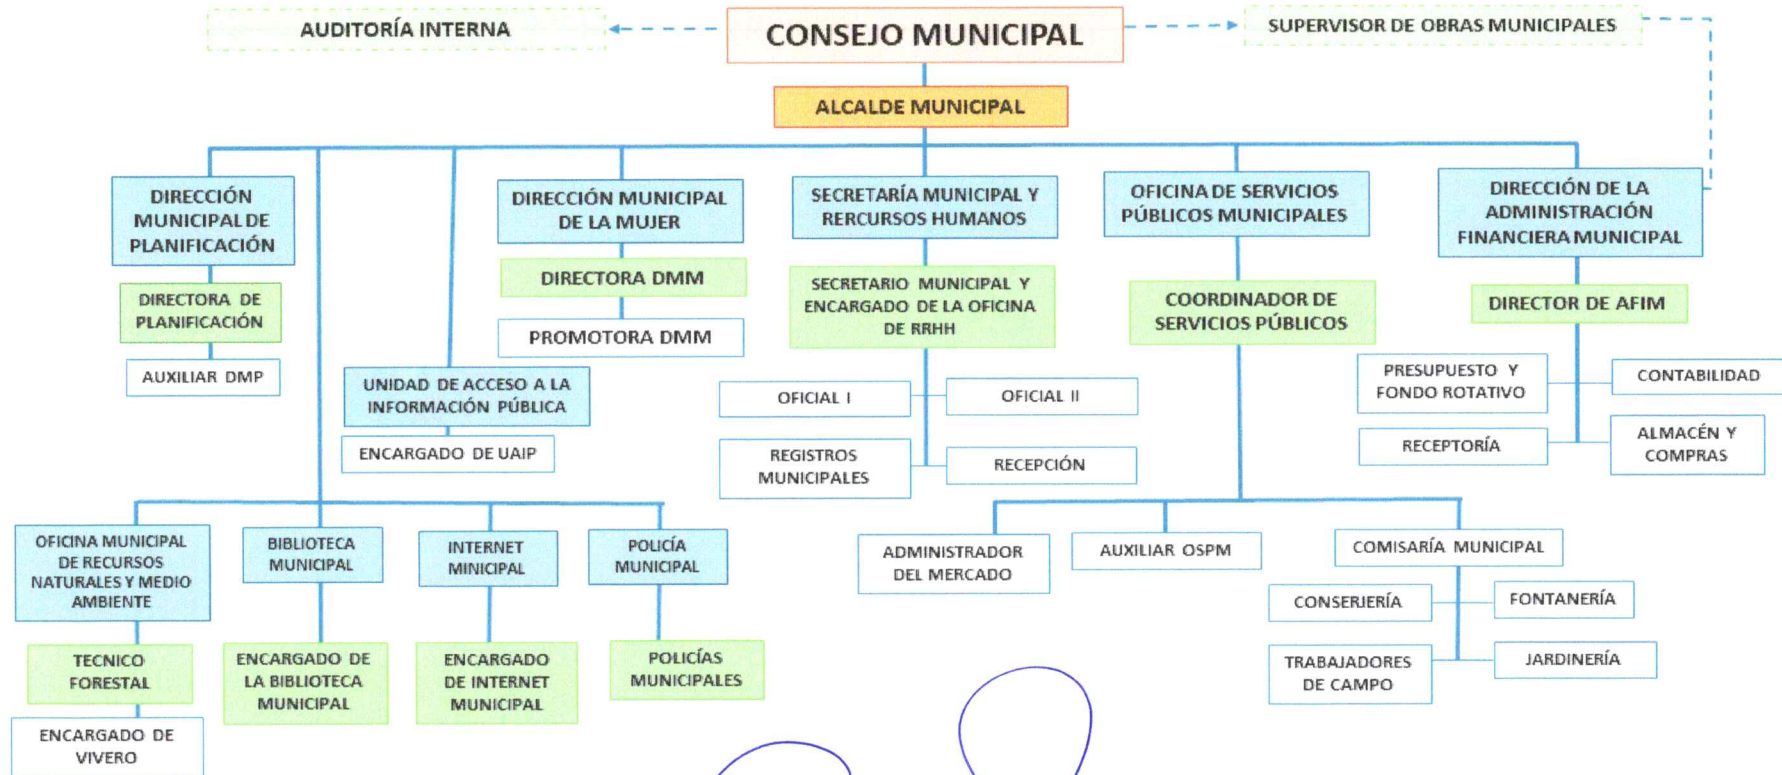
AUDITORÍA INTERNA

CONSEJO MUNICIPAL

SUPERVISOR DE OBRAS MUNICIPALES

ALCALDE MUNICIPAL

DIRECCIÓN MUNICIPAL DE PLANIFICACIÓN

DIRECTORA DE PLANIFICACIÓN

AUXILIAR DMP

DIRECCIÓN MUNICIPAL DE LA MUJER

DIRECTORA DMM

PROMOTORA DMM

UNIDAD DE ACCESO A LA INFORMACIÓN PÚBLICA

ENCARGADO DE UAIP

SECRETARÍA MUNICIPAL Y RERCURSOS HUMANOS

SECRETARIO MUNICIPAL Y ENCARGADO DE LA OFICINA DE RRHH

OFICIAL I

OFICIAL II

REGISTROS MUNICIPALES

RECEPCIÓN

OFICINA DE SERVICIOS PÚBLICOS MUNICIPALES

COORDINADOR DE SERVICIOS PÚBLICOS

DIRECCIÓN DE LA ADMINISTRACIÓN FINANCIERA MUNICIPAL

DIRECTOR DE AFIM

PRESUPUESTO Y FONDO ROTATIVO

CONTABILIDAD

RECEPTORÍA

ALMACÉN Y COMPRAS

OFICINA MUNICIPAL DE RECURSOS NATURALES Y MEDIO AMBIENTE

TECNICO FORESTAL

ENCARGADO DE VIVERO

BIBLIOTECA MUNICIPAL

ENCARGADO DE LA BIBLIOTECA MUNICIPAL

INTERNET MINICIPAL

ENCARGADO DE INTERNET MUNICIPAL

POLICÍA MUNICIPAL

POLICÍAS MUNICIPALES

ADMINISTRADOR DEL MERCADO

AUXILIAR OSPM

COMISARÍA MUNICIPAL

CONSERJERÍA

FONTANERÍA

TRABAJADORES DE CAMPO

JARDINERÍA